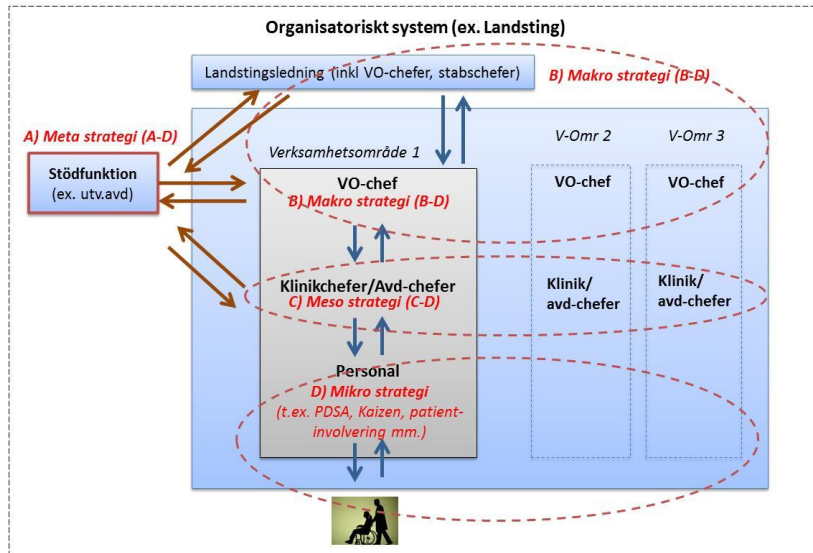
Organisatoriskt system (ex. Landsting)

Landstingsledning (inkl VO-chefer, stabschefer)

B) Makro strategi (B-D)

A) Meta strategi (A-D)

Stödfunktion
(ex. utv.avd)

Verksamhetsområde 1

V-Omr 2

V-Omr 3

VO-chef
B) Makro strategi (B-D)

VO-chef

VO-chef

Klinikchefer/Avd-chefer
C) Meso strategi (C-D)

Klinik/
avd-chefer

Klinik/
avd-chefer

Personal
D) Mikro strategi
(t.ex. PDSA, Kaizen, patient-involvering mm.)